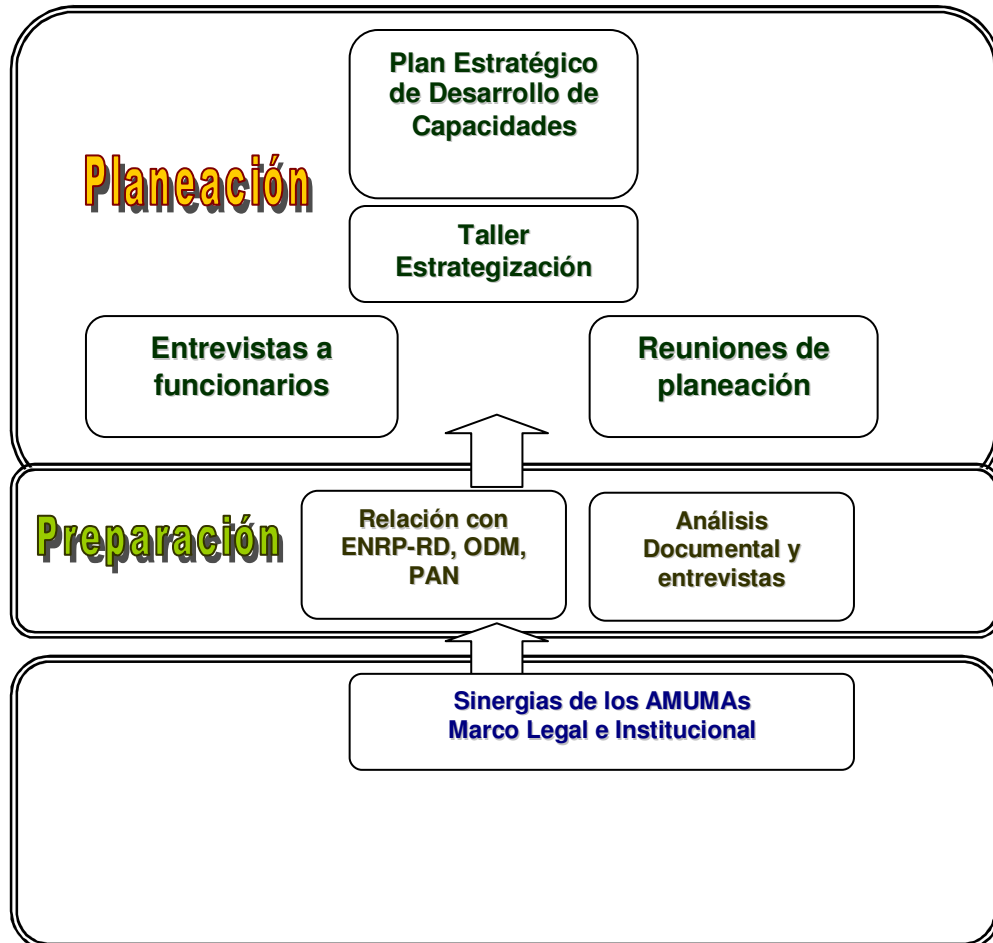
Plan Estratégico de Desarrollo de Capacidades

Planeación

Taller Estrategización

Entrevistas a funcionarios

Reuniones de planeación

Preparación

Relación con ENRP-RD, ODM, PAN

Análisis Documental y entrevistas

Sinergias de los AMUMAs
Marco Legal e Institucional